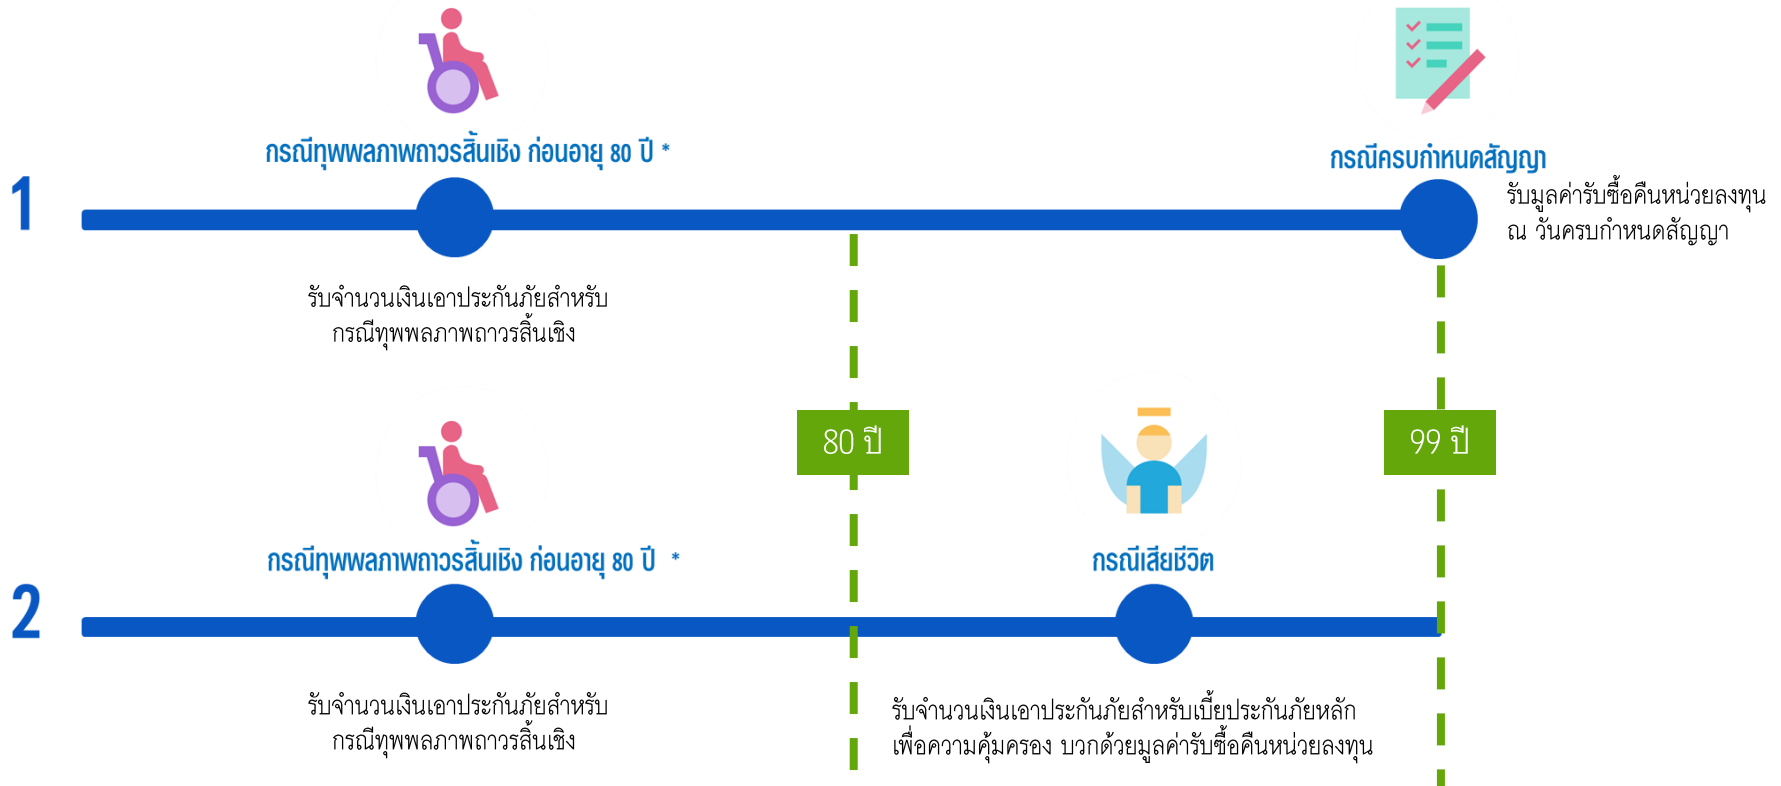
1

กรณีทุพพลภาพถาวรสิ้นเชิง ก่อนอายุ 80 ปี *

กรณีครบกำหนดสัญญา

รับมูลค่ารับซื้อคืนหน่วยลงทุน ณ วันครบกำหนดสัญญา

รับจำนวนเงินเอาประกันภัยสำหรับ กรณีทุพพลภาพถาวรสิ้นเชิง

80 ปี

99 ปี

2

กรณีทุพพลภาพถาวรสิ้นเชิง ก่อนอายุ 80 ปี *

กรณีเสียชีวิต

รับจำนวนเงินเอาประกันภัยสำหรับ กรณีทุพพลภาพถาวรสิ้นเชิง

รับจำนวนเงินเอาประกันภัยสำหรับเบี้ยประกันภัยหลัก เพื่อความคุ้มครอง บวกด้วยมูลค่ารับซื้อคืนหน่วยลงทุน